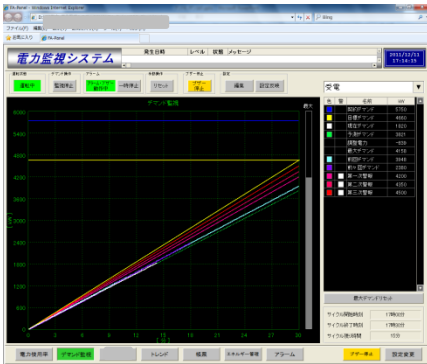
FA-Panel - Windows Internet Explorer

Bing

ファイル(F)

お気に入り

FA-Panel

電力監視システム

発生日時

レベル

状態

メッセージ

2011/12/11
17:58:29

運転状態

デマンド操作

アラーム

外部操作

ブザー停止

設定

運転中

監視停止

アラーム/イベント表示中

一時停止

リセット

ブザー停止

編集

設定取得

デマンド監視

最大

6000

5250

4500

3750

3000

2250

1500

750

0

3

6

9

12

15

18

21

24

27

30

受電

色

警

名称

kW

契約デマンド

5750

目標デマンド

4950

現在デマンド

1820

予測デマンド

3821

調整電力

-659

最大デマンド

4150

前回デマンド

3948

前年同月デマンド

2360

第一次警報

4200

第二次警報

4350

第三次警報

4500

最大デマンドリセット

サイクル開始時刻

17時30分

サイクル終了時刻

17時59分

サイクル経過時間

10分

電力使用率

デマンド監視

トレンド

帳票

エネルギー管理

アラーム

ブザー停止

設定変更